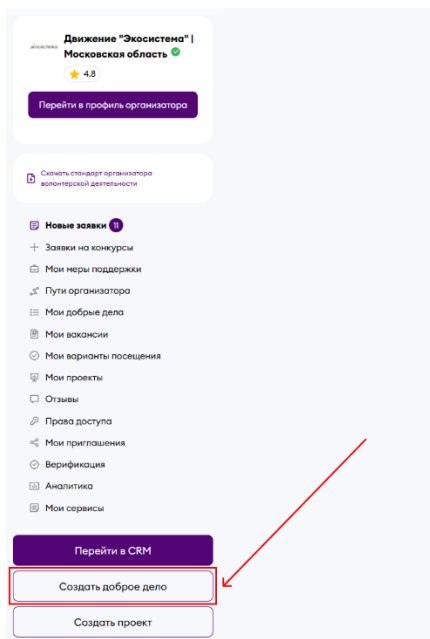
экосистема

Движение "Экосистема" | Московская область

4.8

Перейти в профиль организатора

Скачать стандарт организатора волонтерской деятельности

Новые заявки 11

Заявки на конкурсы

Мои меры поддержки

Пути организатора

Мои добрые дела

Мои вакансии

Мои варианты посещения

Мои проекты

Отзывы

Права доступа

Мои приглашения

Верификация

Аналитика

Мои сервисы

Перейти в CRM

Создать доброе дело

Создать проект